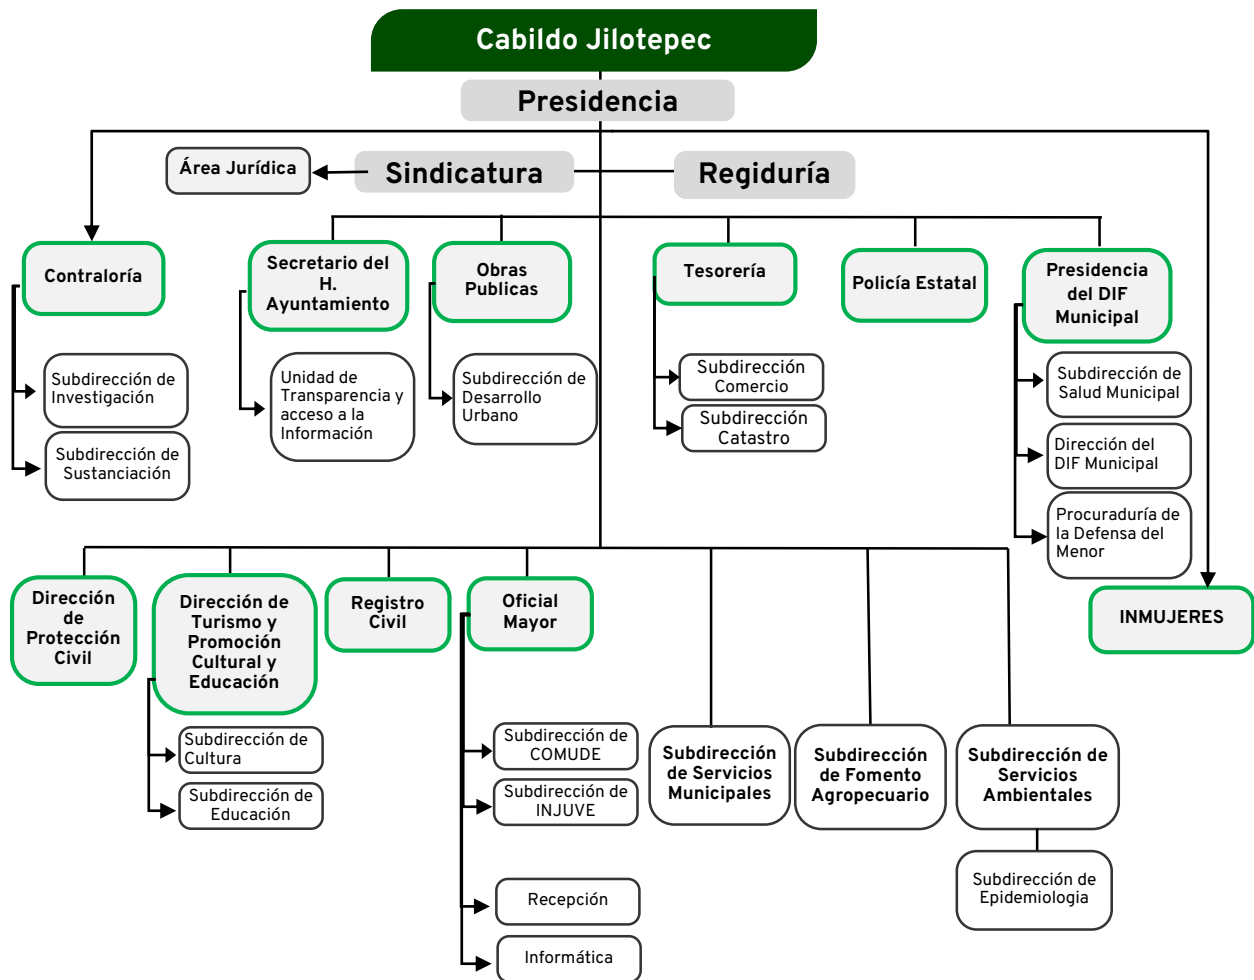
Cabildo Jilotepec

Presidencia

Área Jurídica

Sindicatura

Regiduría

Contraloría

Subdirección de Investigación

Subdirección de Sustanciación

Secretario del H. Ayuntamiento

Unidad de Transparencia y acceso a la Información

Obras Publicas

Subdirección de Desarrollo Urbano

Tesorería

Subdirección Comercio

Subdirección Catastro

Policía Estatal

Presidencia del DIF Municipal

Subdirección de Salud Municipal

Dirección del DIF Municipal

Procuraduría de la Defensa del Menor

INMUJERES

Dirección de Protección Civil

Dirección de Turismo y Promoción Cultural y Educación

Subdirección de Cultura

Subdirección de Educación

Registro Civil

Oficial Mayor

Subdirección de COMUDE

Subdirección de INJUVE

Recepción

Informática

Subdirección de Servicios Municipales

Subdirección de Fomento Agropecuario

Subdirección de Servicios Ambientales

Subdirección de Epidemiologia